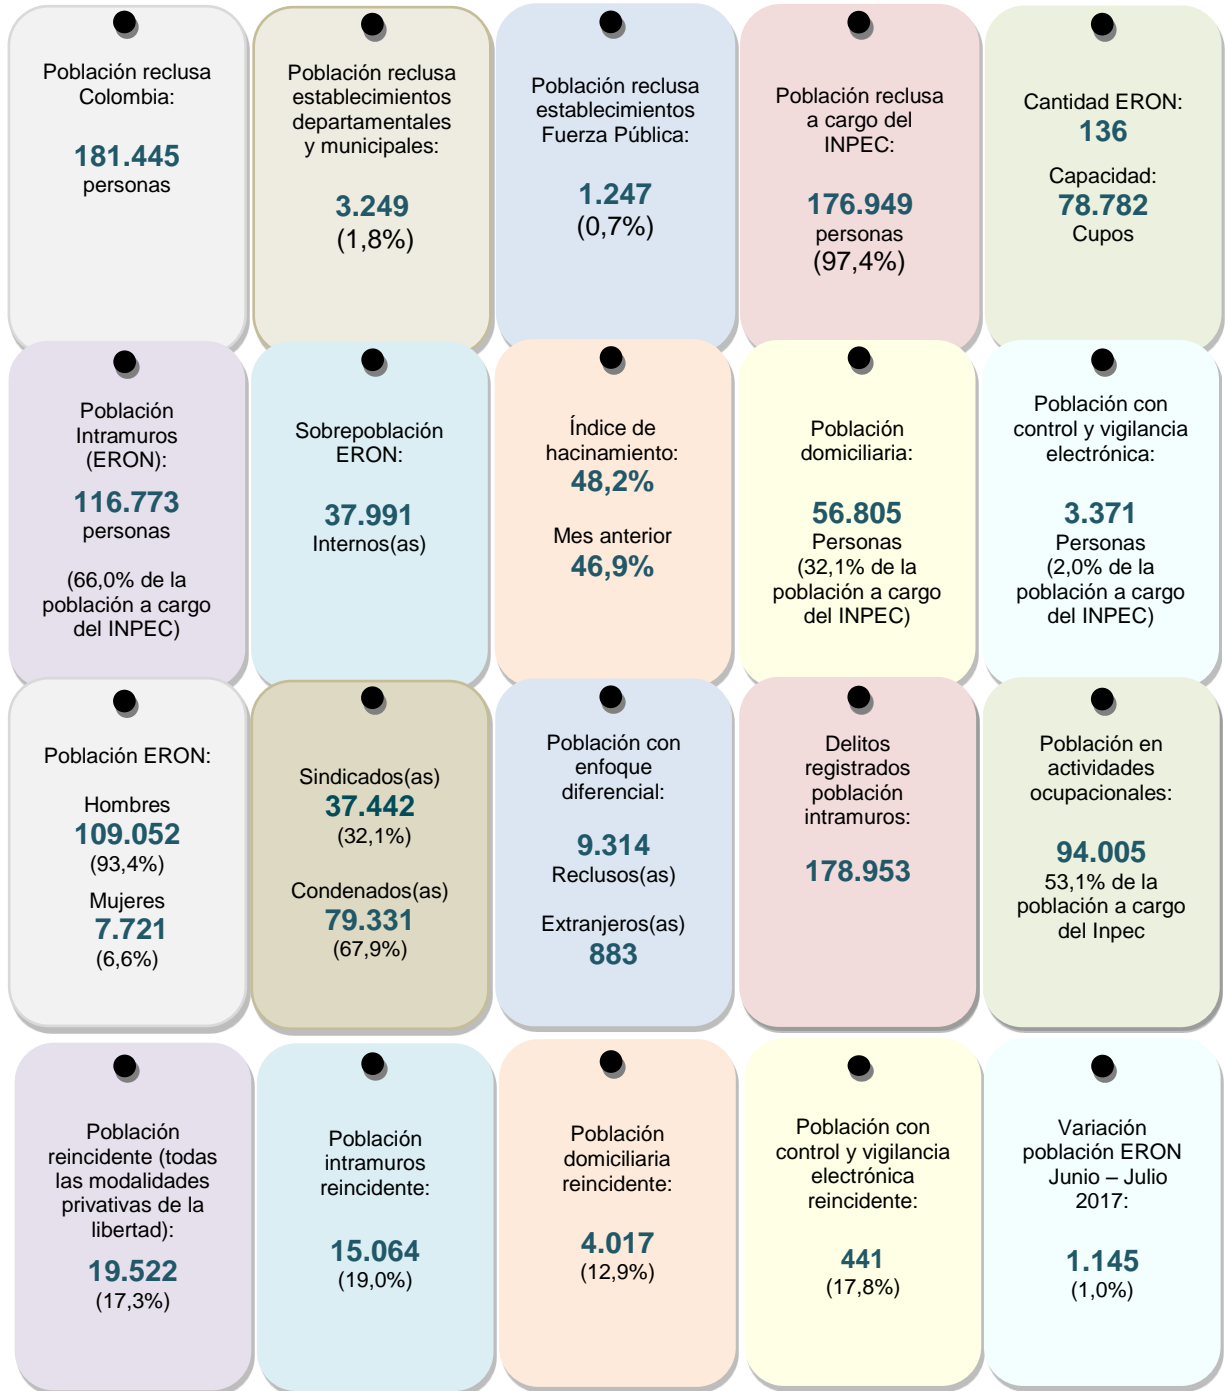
Población reclusa Colombia:

181.445
personas

Población reclusa establecimientos departamentales y municipales:

3.249
(1,8%)

Población reclusa establecimientos Fuerza Pública:

1.247
(0,7%)

Población reclusa a cargo del INPEC:

176.949
personas
(97,4%)

Cantidad ERON:
136

Capacidad:
78.782
Cupos

Población Intramuros (ERON):

116.773
personas

(66,0% de la población a cargo del INPEC)

Sobrepoblación ERON:

37.991
Internos(as)

Índice de hacinamiento:
48,2%

Mes anterior
46,9%

Población domiciliaria:

56.805
Personas
(32,1% de la población a cargo del INPEC)

Población con control y vigilancia electrónica:

3.371
Personas
(2,0% de la población a cargo del INPEC)

Población ERON:

Hombres
109.052
(93,4%)

Mujeres
7.721
(6,6%)

Sindicados(as)
37.442
(32,1%)

Condenados(as)
79.331
(67,9%)

Población con enfoque diferencial:

9.314
Reclusos(as)

Extranjeros(as)
883

Delitos registrados población intramuros:

178.953

Población en actividades ocupacionales:

94.005
53,1% de la población a cargo del Inpec

Población reincidente (todas las modalidades privativas de la libertad):

19.522
(17,3%)

Población intramuros reincidente:

15.064
(19,0%)

Población domiciliaria reincidente:

4.017
(12,9%)

Población con control y vigilancia electrónica reincidente:

441
(17,8%)

Variación población ERON Junio – Julio 2017:

1.145
(1,0%)